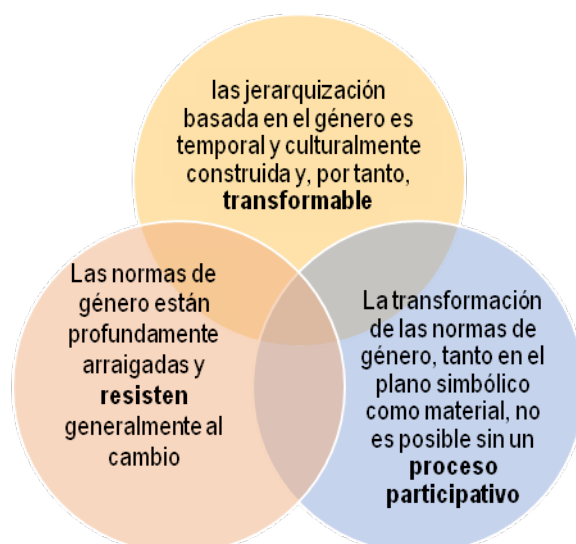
las jerarquización basada en el género es temporal y culturalmente construida y, por tanto, **transformable**

Las normas de género están profundamente arraigadas y **resisten** generalmente al cambio

La transformación de las normas de género, tanto en el plano simbólico como material, no es posible sin un **proceso participativo**